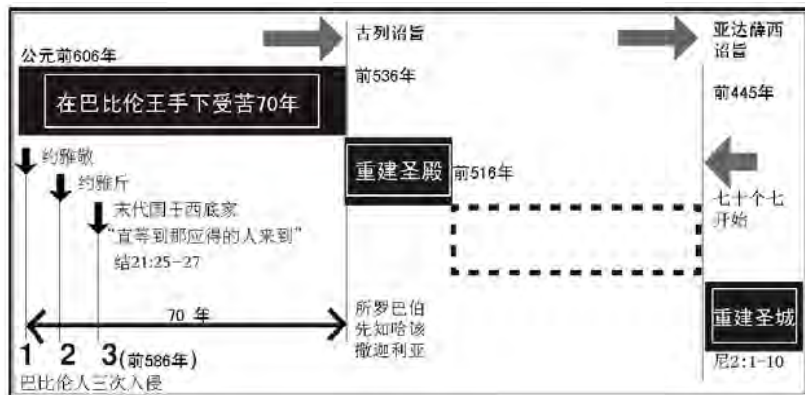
古列诏旨

亚达薛西诏旨

公元前606年

在巴比伦王手下受苦70年

前536年

前445年

约雅敬

约雅斤

末代国王西底家
"直等到那应得的人来到"
结21:25-27

重建圣殿

前516年

七十个七开始

70 年

所罗巴伯
先知哈该
撒迦利亚

重建圣城

1 2 3(前586年)
巴比伦人三次入侵

尼2:1-10